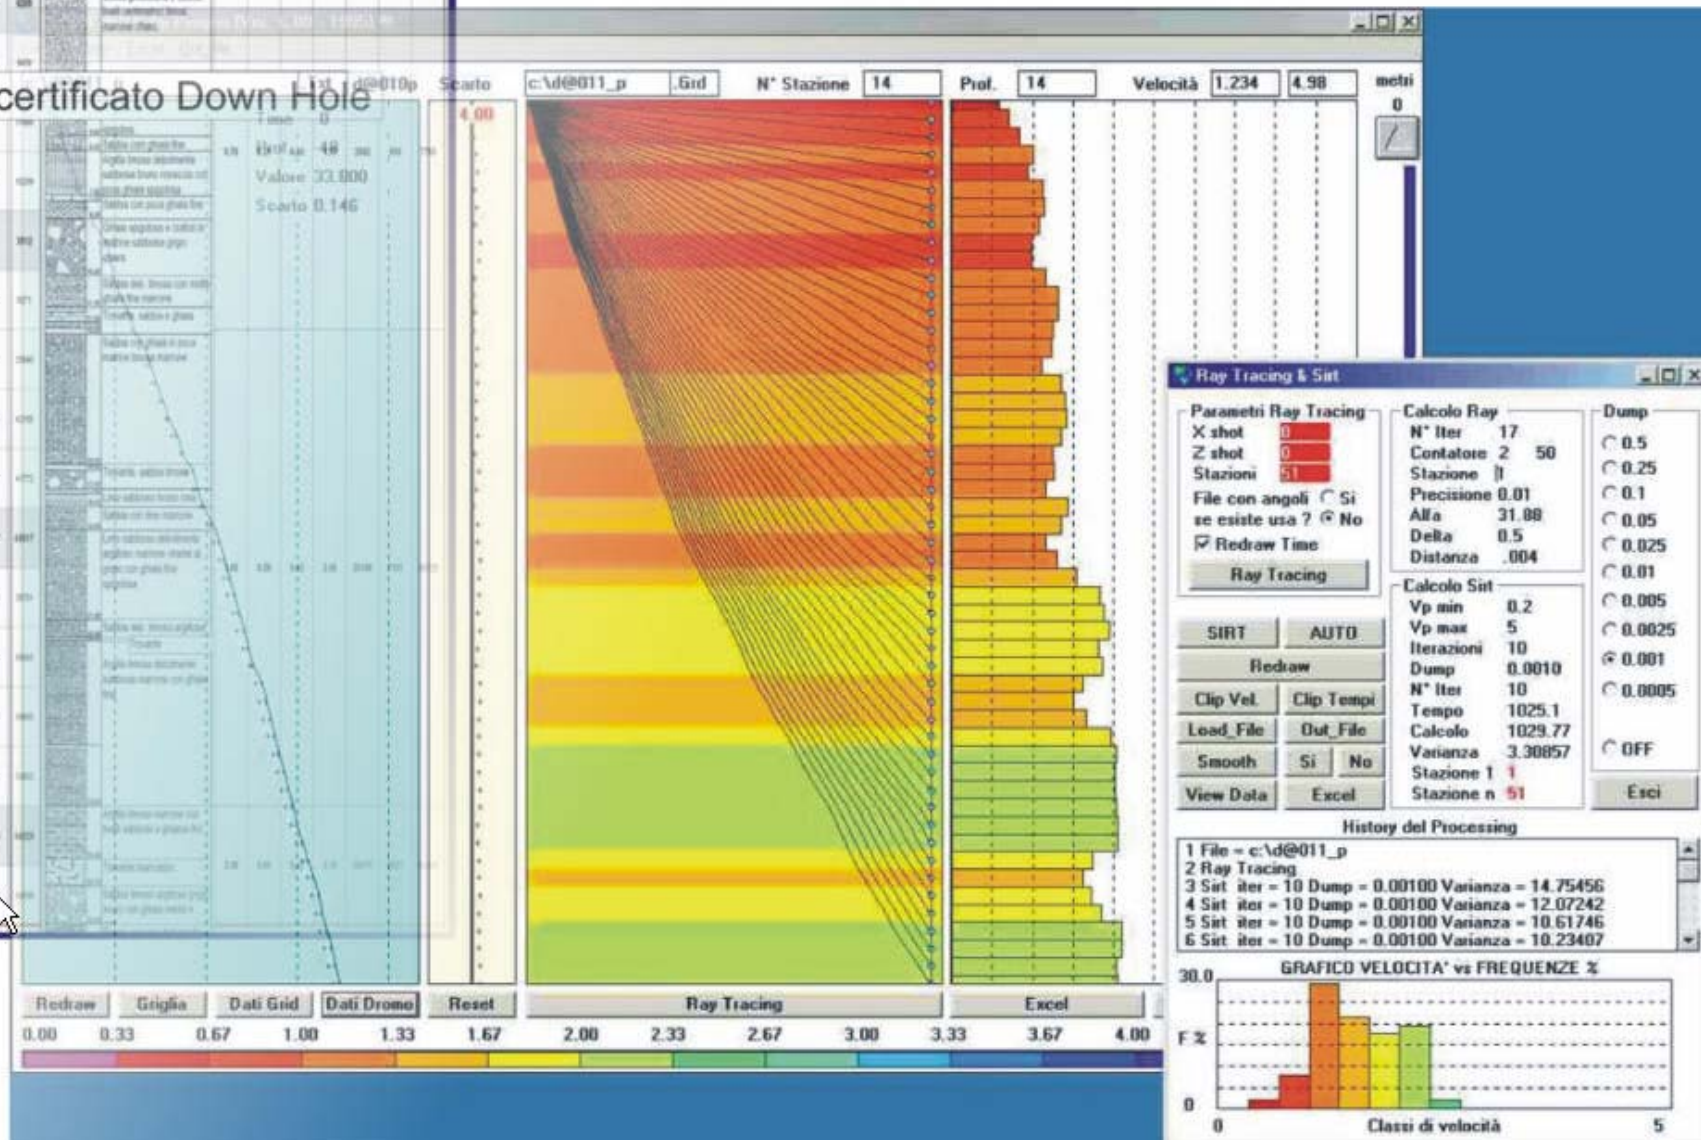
certificato Down Hole

Txt d@010p Scarto c:\d@011_p .Grd N° Stazione 14 Prof. 14 Velocità 1.234 4.98 metri 0

4.00

Tempo 0
Prof 48
Valore 33.000
Scarto 0.146

Ray Tracing & Sirt

Parametri Ray Tracing
X shot 0
Z shot 0
Stazioni 51
File con angoli Si
se esiste usa ? No
Redraw Time
Ray Tracing

Calcolo Ray
N° Iter 17
Contatore 2 50
Stazione 1
Precisione 0.01
Alfa 31.88
Delta 0.5
Distanza .004

Dump
0.5
0.25
0.1
0.05
0.025
0.01
0.005
0.0025
0.001
0.0005
OFF

Calcolo Sirt
Vp min 0.2
Vp max 5
Iterazioni 10
Dump 0.0010
N° Iter 10
Tempo 1025.1
Calcolo 1029.77
Varianza 3.30857
Stazione 1 1
Stazione n 51

SIRT AUTO
Redraw
Clip Vel. Clip Tempi
Load_File Out_File
Smooth Si No
View Data Excel
Esci

History del Processing
1 File = c:\d@011_p
2 Ray Tracing
3 Sirt iter = 10 Dump = 0.00100 Varianza = 14.75456
4 Sirt iter = 10 Dump = 0.00100 Varianza = 12.07242
5 Sirt iter = 10 Dump = 0.00100 Varianza = 10.61746
6 Sirt iter = 10 Dump = 0.00100 Varianza = 10.23407

GRAFICO VELOCITA' vs FREQUENZE %
30.0
F %
0
0 Classi di velocità 5

Redraw Griglia Dati Grid Dati Dromo Reset Ray Tracing Excel

0.00 0.33 0.67 1.00 1.33 1.67 2.00 2.33 2.67 3.00 3.33 3.67 4.00